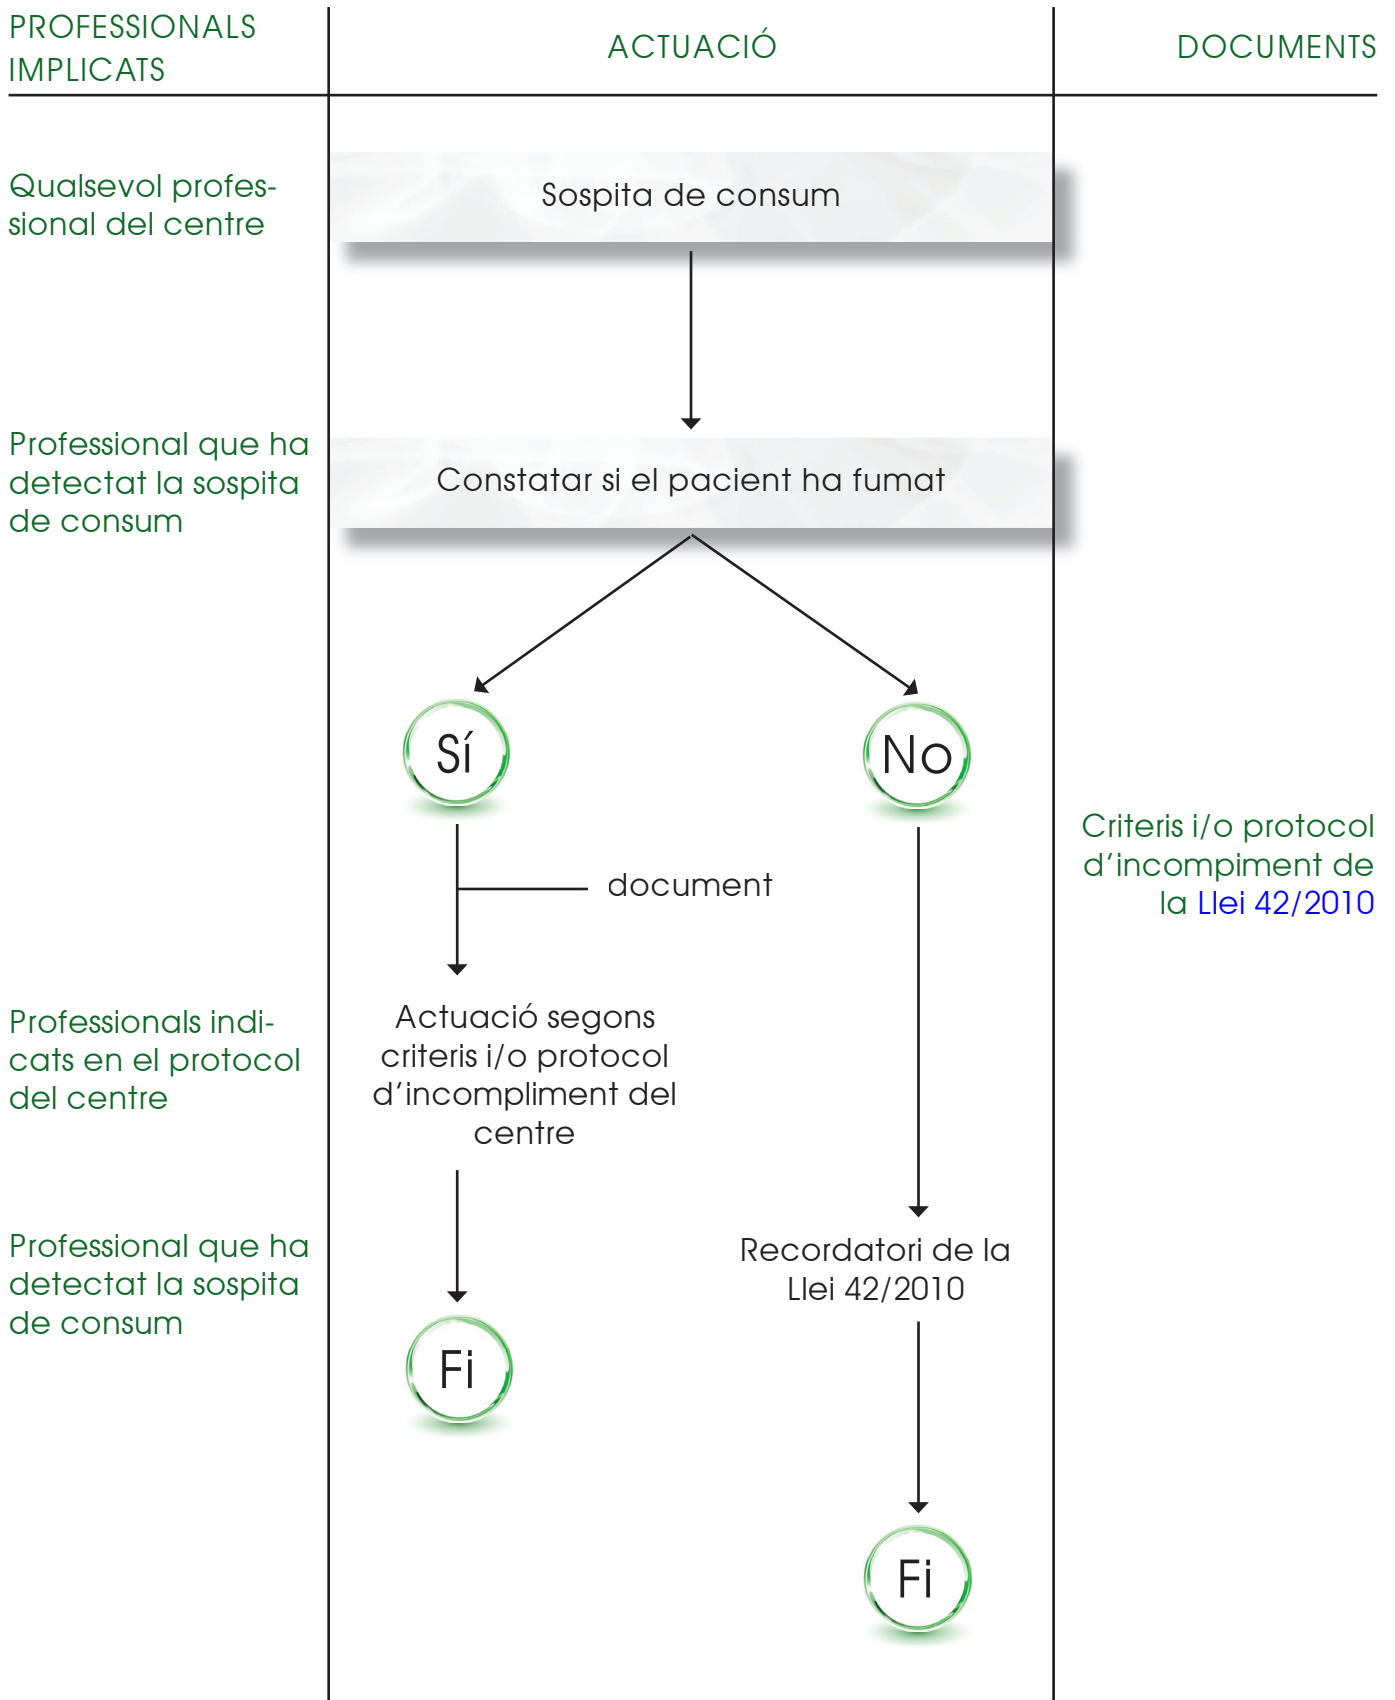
PROFESSIONALS IMPLICATS

ACTUACIÓ

DOCUMENTS

Qualsevol professional del centre

Sospita de consum

Professional que ha detectat la sospita de consum

Constatar si el pacient ha fumat

Sí

No

document

Criteris i/o protocol d'incompiment de la Llei 42/2010

Professionals indicats en el protocol del centre

Actuació segons criteris i/o protocol d'incompliment del centre

Professional que ha detectat la sospita de consum

Recordatori de la Llei 42/2010

Fi

Fi